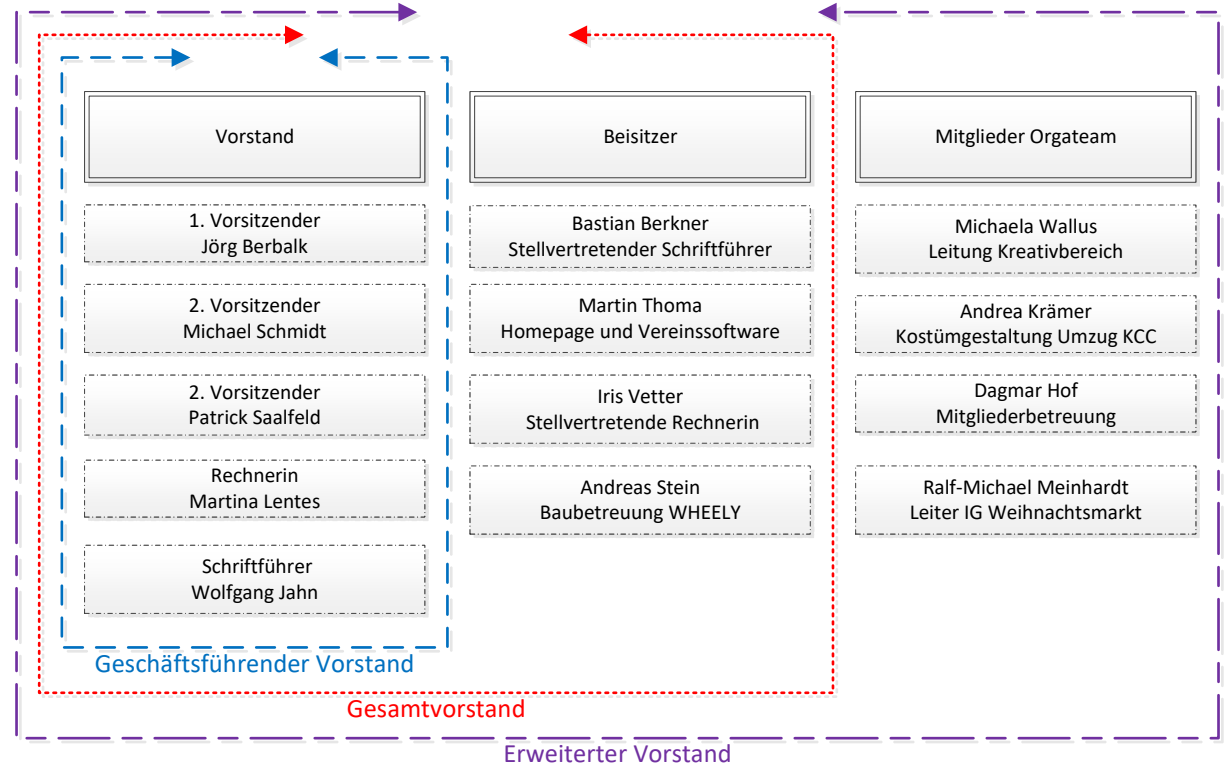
Vorstand

1. Vorsitzender
Jörg Berbalk

2. Vorsitzender
Michael Schmidt

2. Vorsitzender
Patrick Saalfeld

Rechnerin
Martina Lentes

Schriftführer
Wolfgang Jahn

Beisitzer

Bastian Berkner
Stellvertretender Schriftführer

Martin Thoma
Homepage und Vereinssoftware

Iris Vetter
Stellvertretende Rechnerin

Andreas Stein
Baubetreuung WHEELY

Mitglieder Orgateam

Michaela Wallus
Leitung Kreativbereich

Andrea Krämer
Kostümgestaltung Umzug KCC

Dagmar Hof
Mitgliederbetreuung

Ralf-Michael Meinhardt
Leiter IG Weihnachtsmarkt

Geschäftsführender Vorstand

Gesamtvorstand

Erweiterter Vorstand